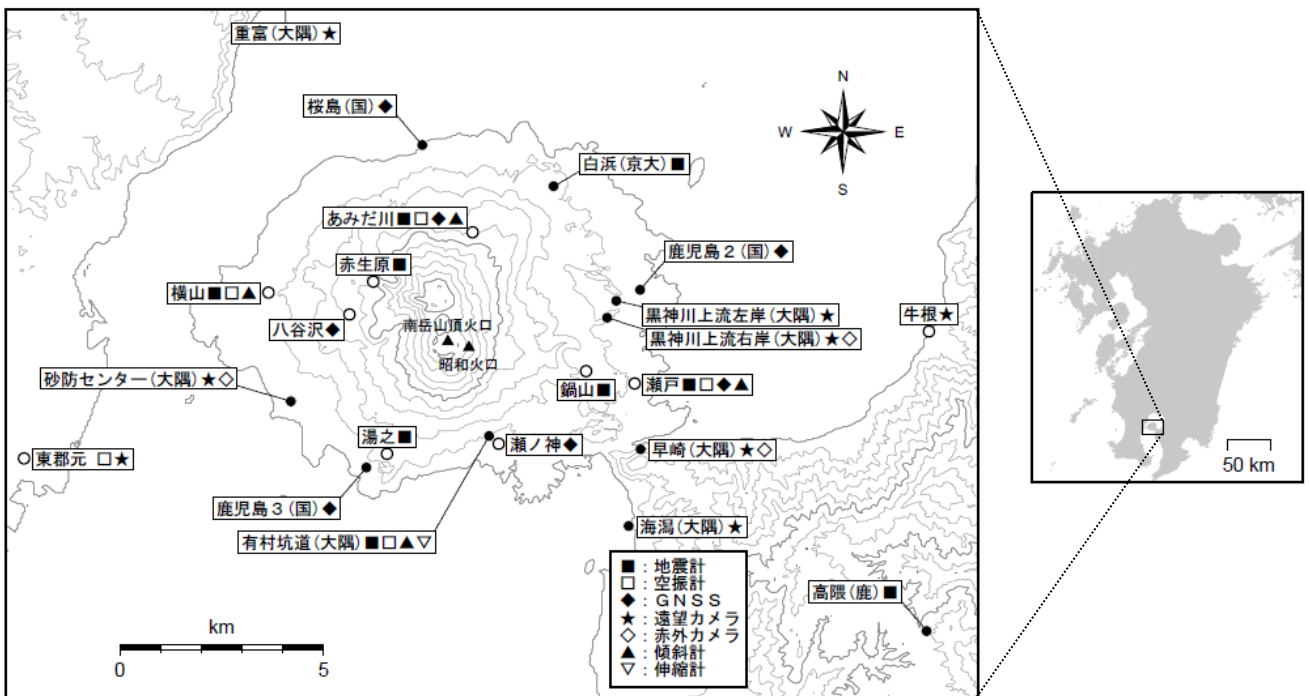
重富（大隅）★

桜島（国）◆

N
W
E
S

白浜（京大）■

あみだ川■□◆▲

鹿児島２（国）◆

赤生原■

横山■□▲

黒神川上流左岸（大隅）★

八谷沢◆

南岳山頂火口

黒神川上流右岸（大隅）★◇

牛根★

昭和火口

砂防センター（大隅）★◇

鍋山■

瀬戸■□◆▲

湯之■

瀬ノ神◆

東郡元 □★

早崎（大隅）★◇

鹿児島３（国）◆

有村坑道（大隅）■□▲▽

海潟（大隅）★

■：地震計
□：空振計
◆：ＧＮＳＳ
★：遠望カメラ
◇：赤外カメラ
▲：傾斜計
▽：伸縮計

高隈（鹿）■

km
0
5

50 km